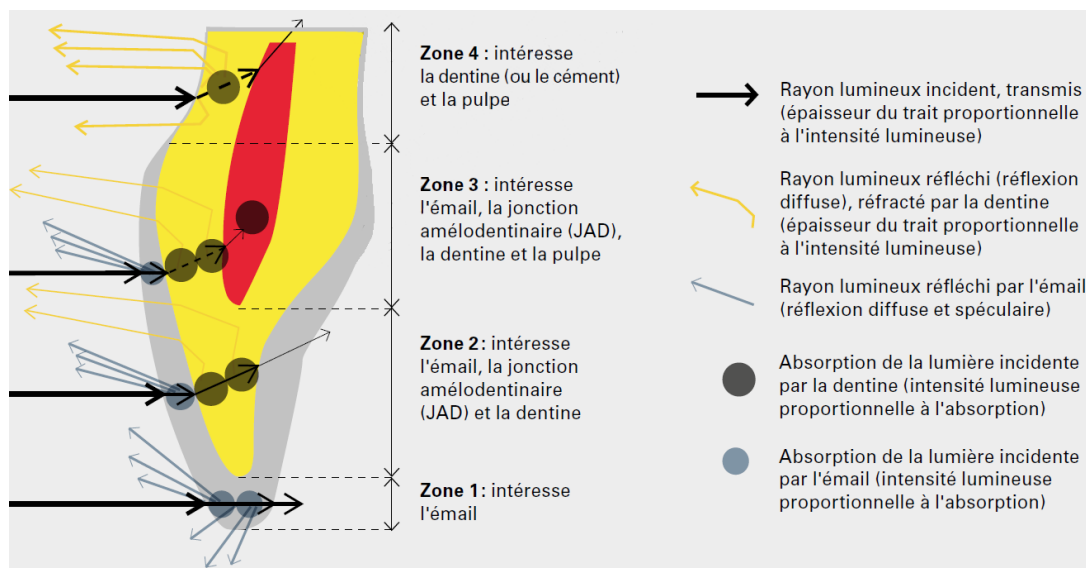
**Zone 4 :** intéresse la dentine (ou le cément) et la pulpe

**Zone 3 :** intéresse l'émail, la jonction amélodentinaire (JAD), la dentine et la pulpe

**Zone 2:** intéresse l'émail, la jonction amélodentinaire (JAD) et la dentine

**Zone 1:** intéresse l'émail

Rayon lumineux incident, transmis (épaisseur du trait proportionnelle à l'intensité lumineuse)

Rayon lumineux réfléchi (réflexion diffuse), réfracté par la dentine (épaisseur du trait proportionnelle à l'intensité lumineuse)

Rayon lumineux réfléchi par l'émail (réflexion diffuse et spéculaire)

Absorption de la lumière incidente par la dentine (intensité lumineuse proportionnelle à l'absorption)

Absorption de la lumière incidente par l'émail (intensité lumineuse proportionnelle à l'absorption)